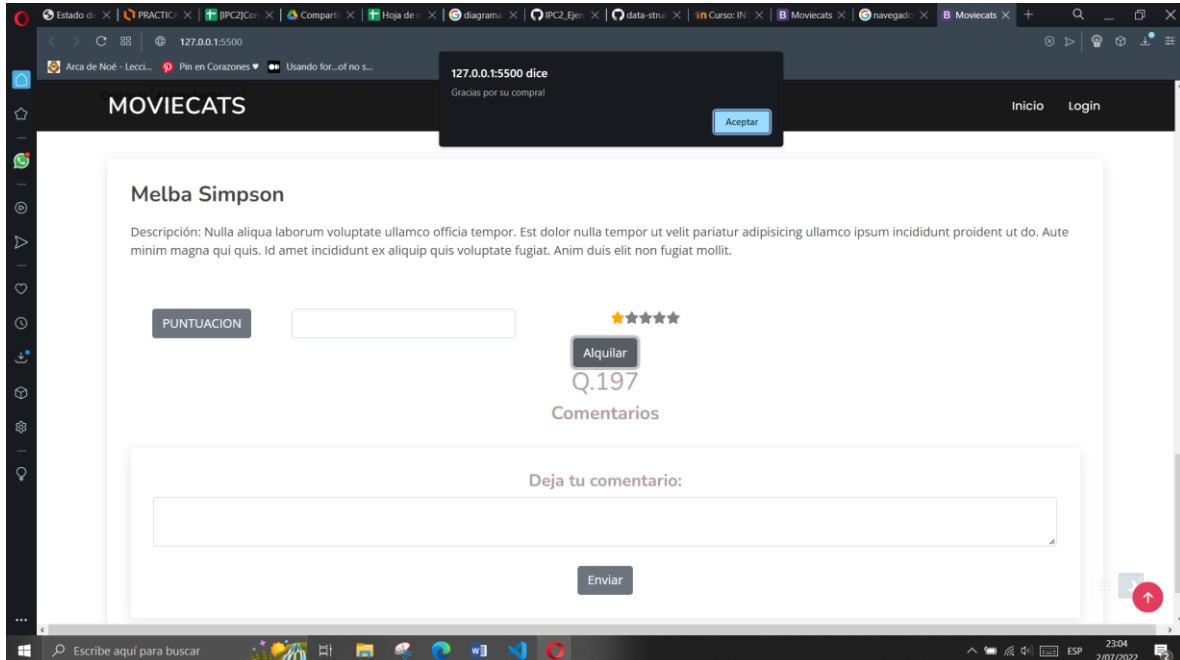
Estado de | PRACTICA | [IPC2]Cor | Comparti | Hoja de c | diagrama | IPC2_Ejem | data-stru | Curso: IN | Moviecats | navegado | Moviecats

127.0.0.1:5500

Arca de Noé - Lecci... Pin en Corazones ♥ Usando for...of no s...

127.0.0.1:5500 dice
Gracias por su compra!
Aceptar

MOVIECATS

Inicio Login

Melba Simpson

Descripción: Nulla aliqua laborum voluptate ullamco officia tempor. Est dolor nulla tempor ut velit pariatur adipisicing ullamco ipsum incididunt proident ut do. Aute minim magna qui quis. Id amet incididunt ex aliquip quis voluptate fugiat. Anim duis elit non fugiat mollit.

PUNTUACION

Alquilar

Q.197

Comentarios

Deja tu comentario:

Enviar

Escribe aquí para buscar

ESP 23:04 2/07/2022